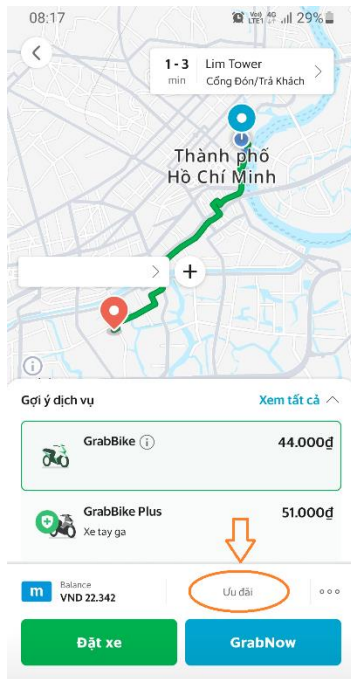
08:17
Vo) LTE1 4G LTE2 29%

1 - 3 min
Lim Tower
Cổng Đón/Trả Khách

Thành phố Hồ Chí Minh

+

Gợi ý dịch vụ
Xem tất cả

GrabBike
44.000₫

GrabBike Plus
Xe tay ga
51.000₫

m
Balance
VND 22.342

Ưu đãi

Đặt xe
GrabNow